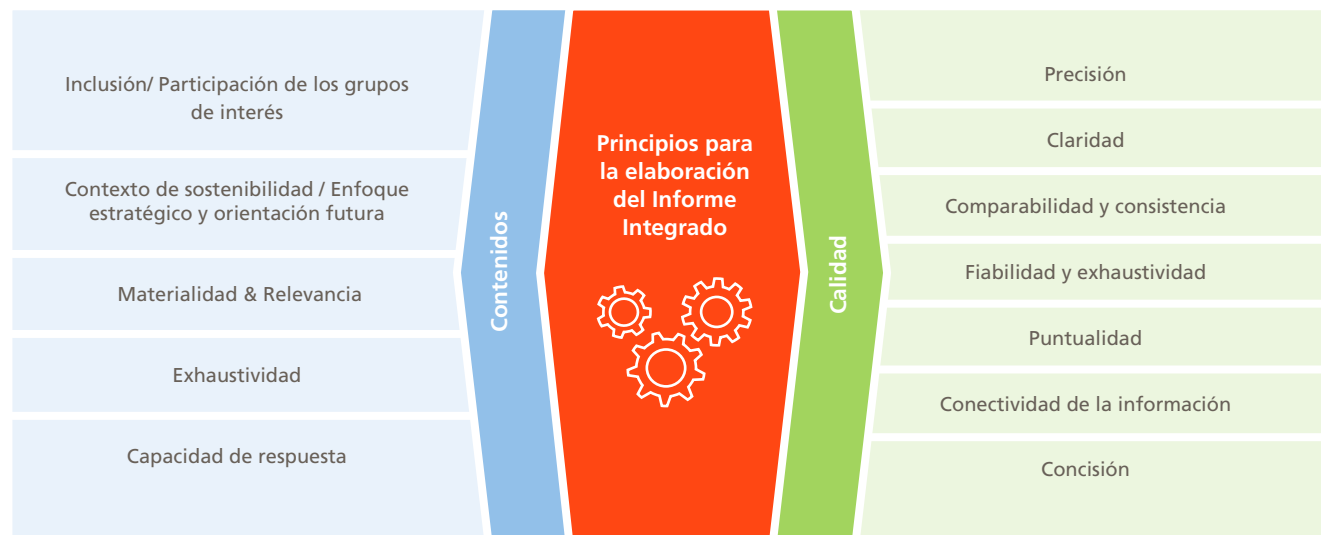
Inclusión/ Participación de los grupos de interés

Contexto de sostenibilidad / Enfoque estratégico y orientación futura

Materialidad & Relevancia

Exhaustividad

Capacidad de respuesta

Contenidos

Principios para la elaboración del Informe Integrado

Calidad

Precisión

Claridad

Comparabilidad y consistencia

Fiabilidad y exhaustividad

Puntualidad

Conectividad de la información

Concisión